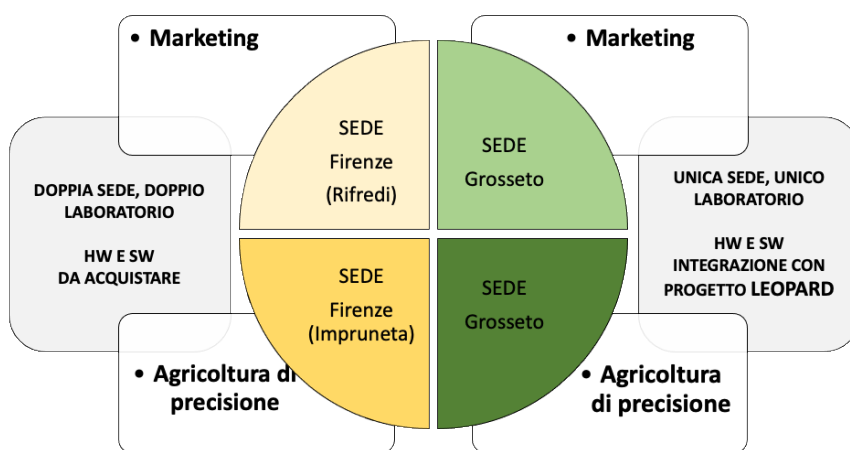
• Marketing

• Marketing

DOPPIA SEDE, DOPPIO LABORATORIO

HW E SW DA ACQUISTARE

SEDE Firenze (Rifredi)

SEDE Grosseto

UNICA SEDE, UNICO LABORATORIO

HW E SW INTEGRAZIONE CON PROGETTO LEOPARD

SEDE Firenze (Impruneta)

SEDE Grosseto

• Agricoltura di precisione

• Agricoltura di precisione